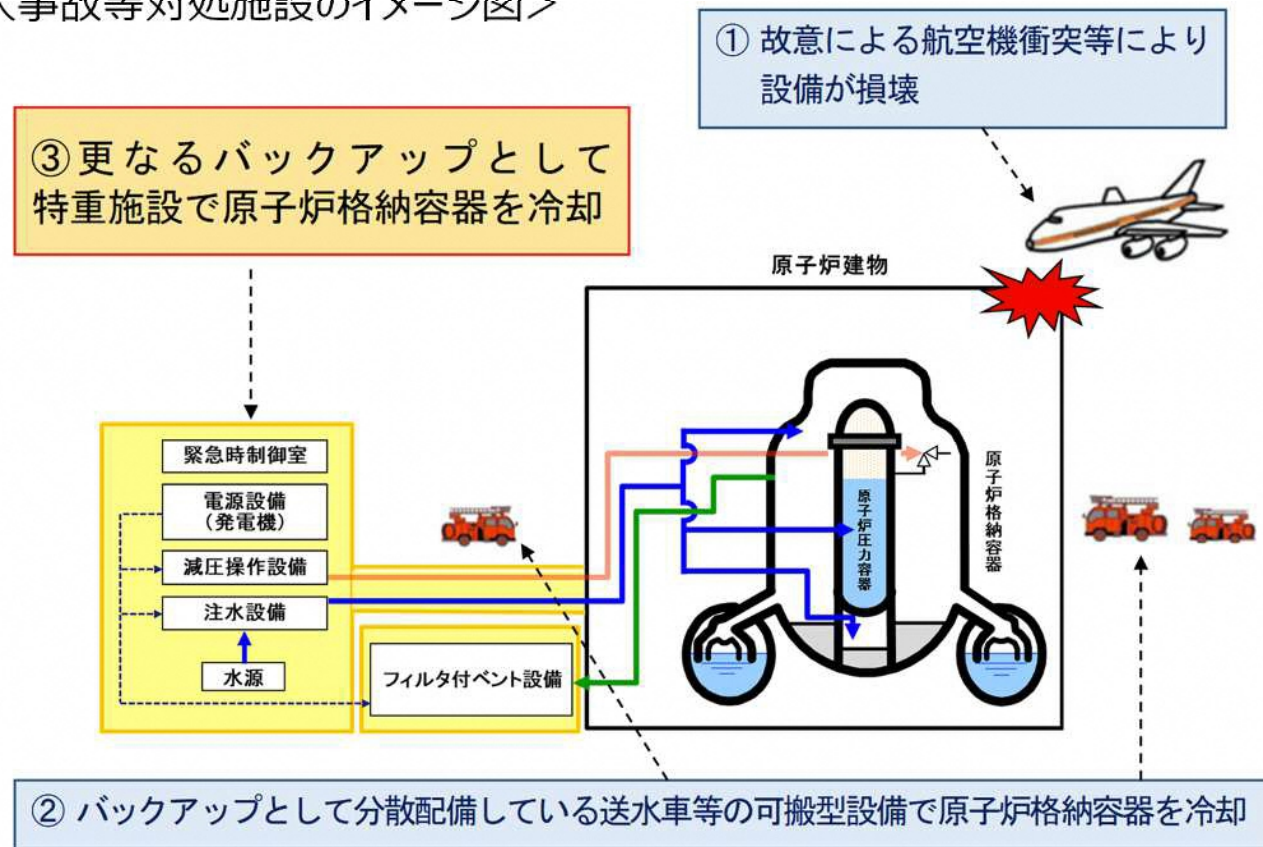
＜事故等対処施設のイメージ図＞

① 故意による航空機衝突等により設備が損壊

③更なるバックアップとして特重施設で原子炉格納容器を冷却

原子炉建物

緊急時制御室

電源設備（発電機）

減圧操作設備

注水設備

水源

フィルタ付ベント設備

原子炉圧力容器

原子炉格納容器

② バックアップとして分散配備している送水車等の可搬型設備で原子炉格納容器を冷却